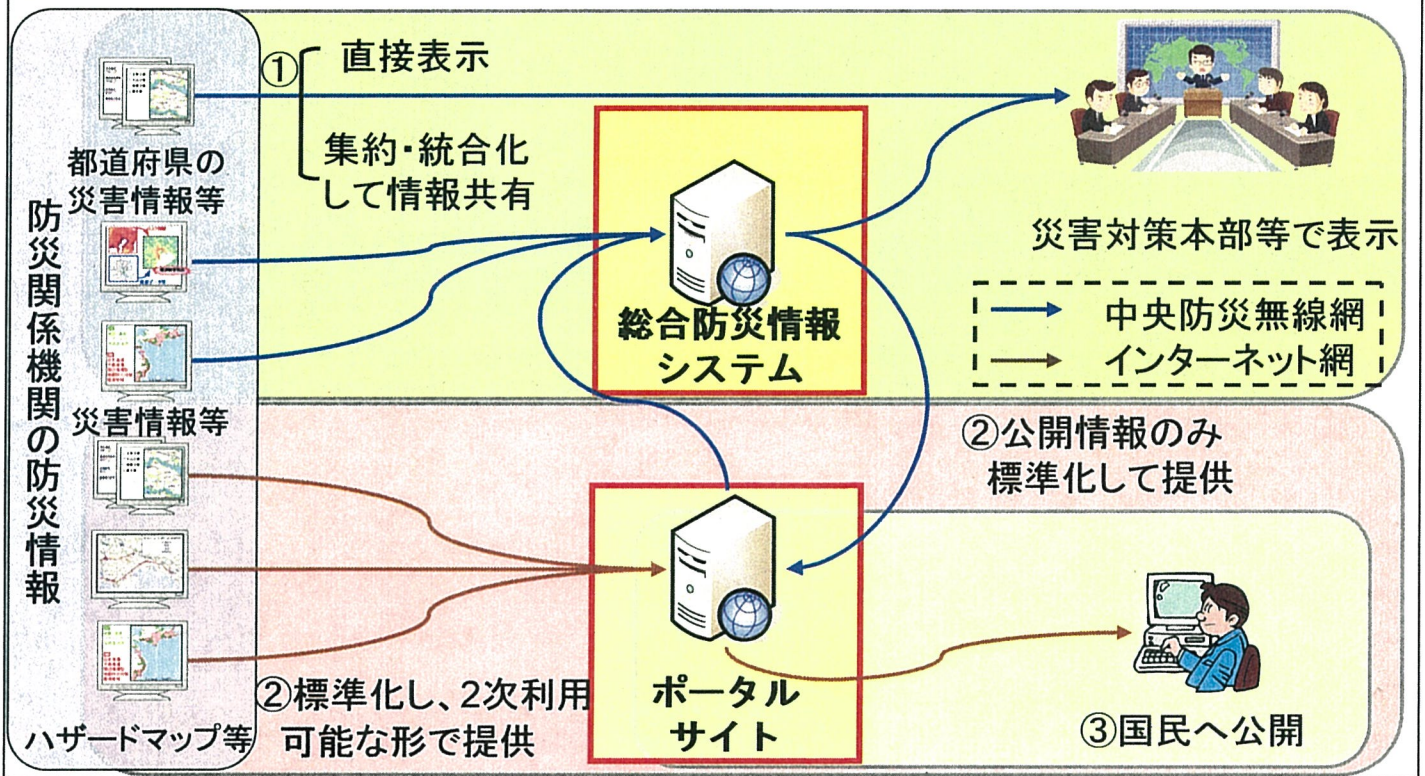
防災関係機関の防災情報

都道府県の災害情報等

災害情報等

ハザードマップ等

① 直接表示

集約・統合化して情報共有

総合防災情報システム

災害対策本部等で表示

中央防災無線網
インターネット網

②公開情報のみ標準化して提供

②標準化し、2次利用可能な形で提供

ポータルサイト

③国民へ公開